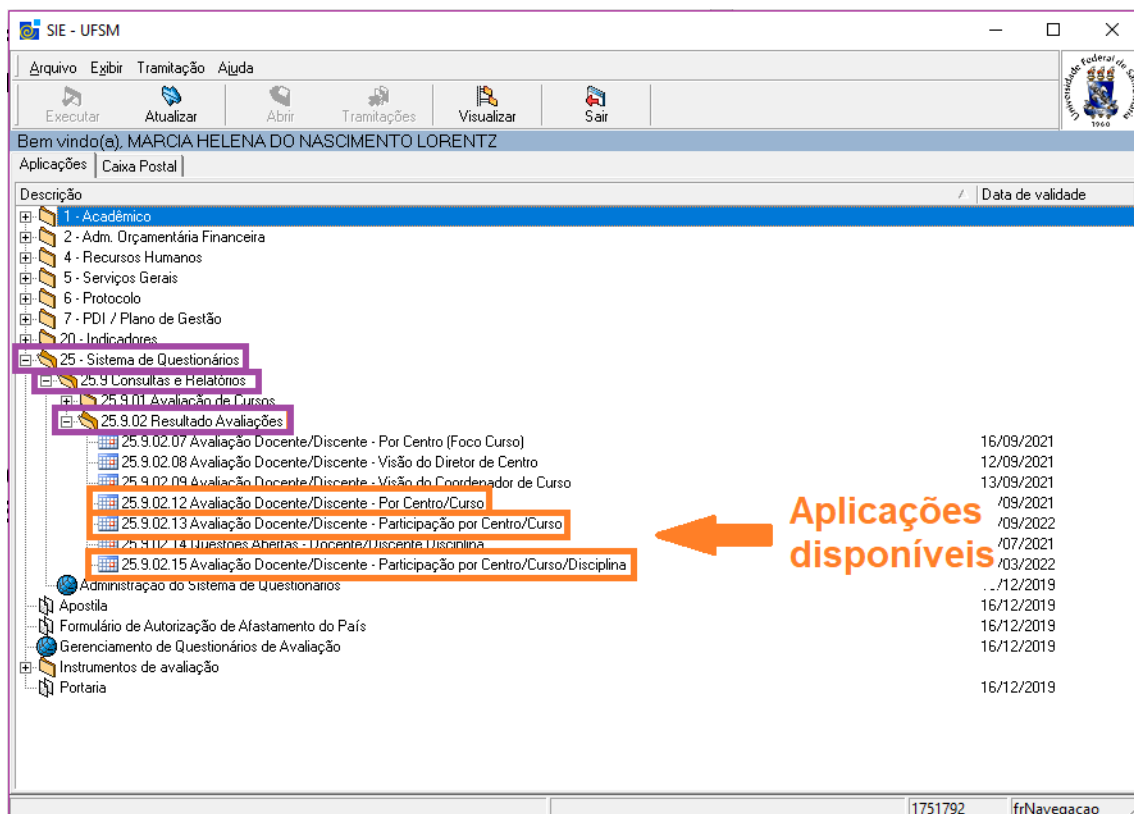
SIE - UFSM

Arquivo Exibir Tramitação Ajuda

Executar Atualizar Abrir Tramitações Visualizar Sair

Universidade Federal de Santa Maria 1960

Bem vindo(a), MARCIA HELENA DO NASCIMENTO LORENTZ

Aplicações Caixa Postal

Descrição Data de validade

1 - Acadêmico
2 - Adm. Orçamentária Financeira
4 - Recursos Humanos
5 - Serviços Gerais
6 - Protocolo
7 - PDI / Plano de Gestão
20 - Indicadores
25 - Sistema de Questionários
25.9 Consultas e Relatórios
25.9.01 Avaliação de Cursos
25.9.02 Resultado Avaliações
25.9.02.07 Avaliação Docente/Discente - Por Centro (Foco Curso) 16/09/2021
25.9.02.08 Avaliação Docente/Discente - Visão do Diretor de Centro 12/09/2021
25.9.02.09 Avaliação Docente/Discente - Visão do Coordenador de Curso 13/09/2021
25.9.02.12 Avaliação Docente/Discente - Por Centro/Curso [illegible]/09/2021
25.9.02.13 Avaliação Docente/Discente - Participação por Centro/Curso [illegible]/09/2022
25.9.02.14 Questões Abertas - Docente/Discente Disciplina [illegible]/07/2021
25.9.02.15 Avaliação Docente/Discente - Participação por Centro/Curso/Disciplina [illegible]/03/2022
Administração do Sistema de Questionários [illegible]/12/2019
Apostila 16/12/2019
Formulário de Autorização de Afastamento do País 16/12/2019
Gerenciamento de Questionários de Avaliação 16/12/2019
Instrumentos de avaliação
Portaria 16/12/2019

Aplicações disponíveis

1751792 frNavegacao